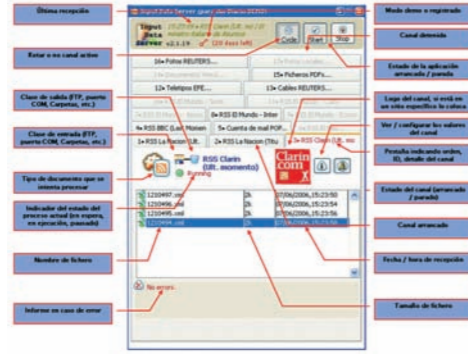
Última recepción

Rotar o no canal activo

Clase de salida (FTP, puerto COM, Carpetas, etc.)

Clase de entrada (FTP, puerto COM, Carpetas, etc.)

Tipo de documento que se intenta procesar

Indicador del estado del proceso actual (en espera, en ejecución, pasado)

Nombre de fichero

Informe en caso de error

Modo demo o registrado

Canal detenido

Estado de la aplicación arrancada / parada

Logo del canal, si está en un sitio específico la coloca

Ver / configurar los valores del canal

Pestaña indicando orden, ID, detalle del canal

Estado del canal (arrancado / parado)

Canal arrancado

Fecha / hora de recepción

Tamaño de fichero

Input Server v2.1.19

Code Start Stop

16» Fotos REUTERS...

15» Ficheros PDFs...

12» Teletipos EFE...

13» Cables REUTERS...

6» RSS BBC (Last Moment)

5» Cuenta de mail POP...

1» RSS La Nacion (Ult...

2» RSS La Nacion (Titu...

RSS Clarin (Ult. momento)

Running

Clarín.com

1230497.xml | 2k | 07/06/2006,15:23:50
1230496.xml | 2k | 07/06/2006,15:23:54
1230495.xml | 2k | 07/06/2006,15:23:58
1230494.xml | 2k | 07/06/2006,15:23:56

No errors